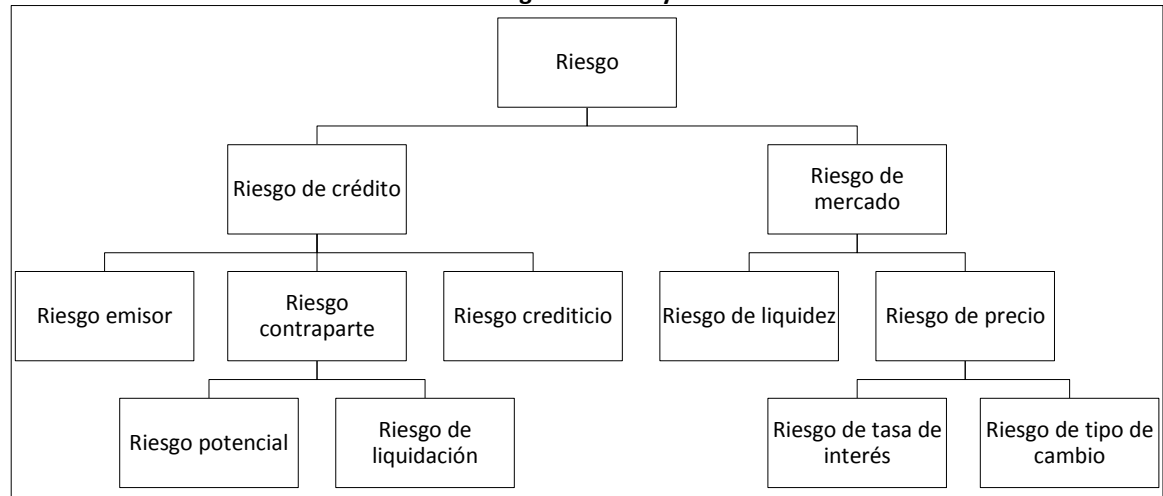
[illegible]

Riesgo

Riesgo de crédito

Riesgo de mercado

Riesgo emisor

Riesgo contraparte

Riesgo crediticio

Riesgo de liquidez

Riesgo de precio

Riesgo potencial

Riesgo de liquidación

Riesgo de tasa de interés

Riesgo de tipo de cambio